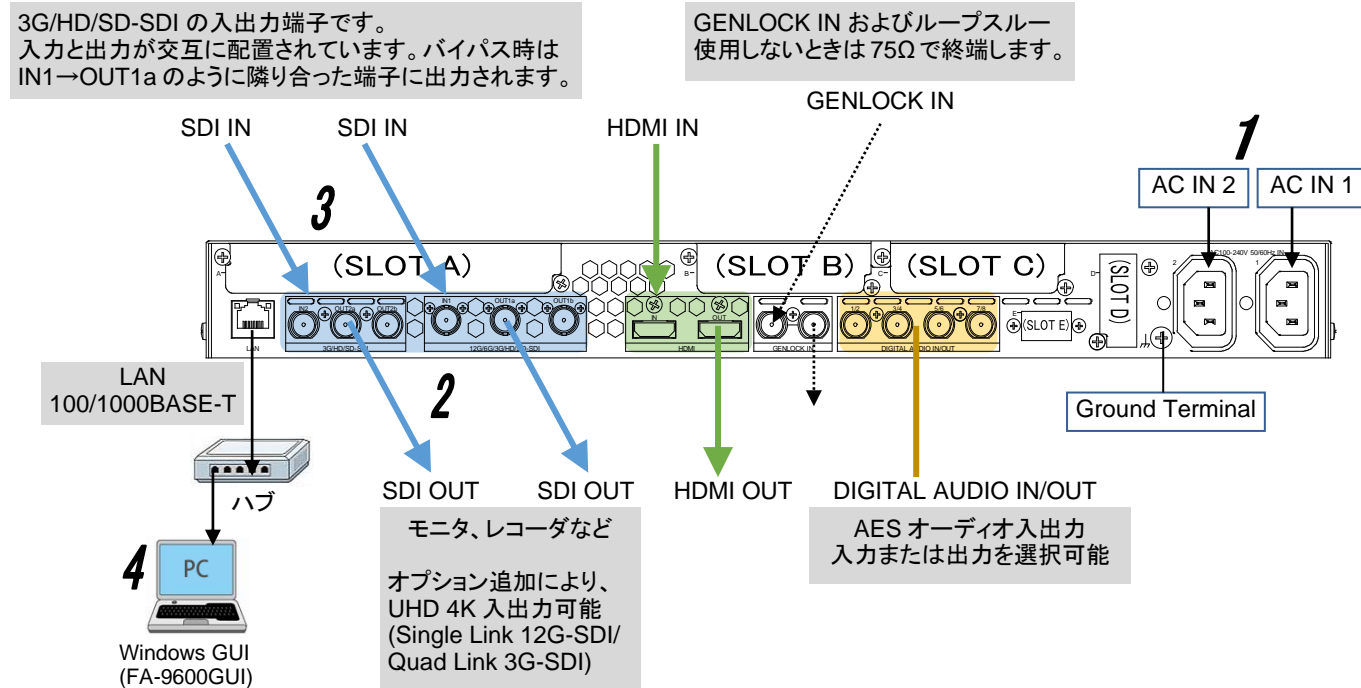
3G/HD/SD-SDI の入出力端子です。
入力と出力が交互に配置されています。バイパス時は IN1→OUT1a のように隣り合った端子に出力されます。

GENLOCK IN およびループスルー
使用しないときは 75Ω で終端します。

GENLOCK IN

SDI IN

SDI IN

HDMI IN

1

AC IN 2

AC IN 1

3

(SLOT A)

(SLOT B)

(SLOT C)

(SLOT D)

(SLOT E)

A

B

C

D

E

AC100-240V 50/60Hz IN

2

1

IN2

OUT1

OUT2

IN1

OUT1a

OUT1b

IN

OUT

LAN

3G/HD/SD-SDI

12G/6G/3G/HD/SD-SDI

HDMI

GENLOCK IN

DIGITAL AUDIO IN/OUT

1/2

3/4

5/6

7/8

LAN
100/1000BASE-T

2

Ground Terminal

ハブ

SDI OUT

SDI OUT

HDMI OUT

DIGITAL AUDIO IN/OUT

モニタ、レコーダなど

オプション追加により、
UHD 4K 入出力可能
(Single Link 12G-SDI/
Quad Link 3G-SDI)

AES オーディオ入出力
入力または出力を選択可能

4

PC

Windows GUI
(FA-9600GUI)